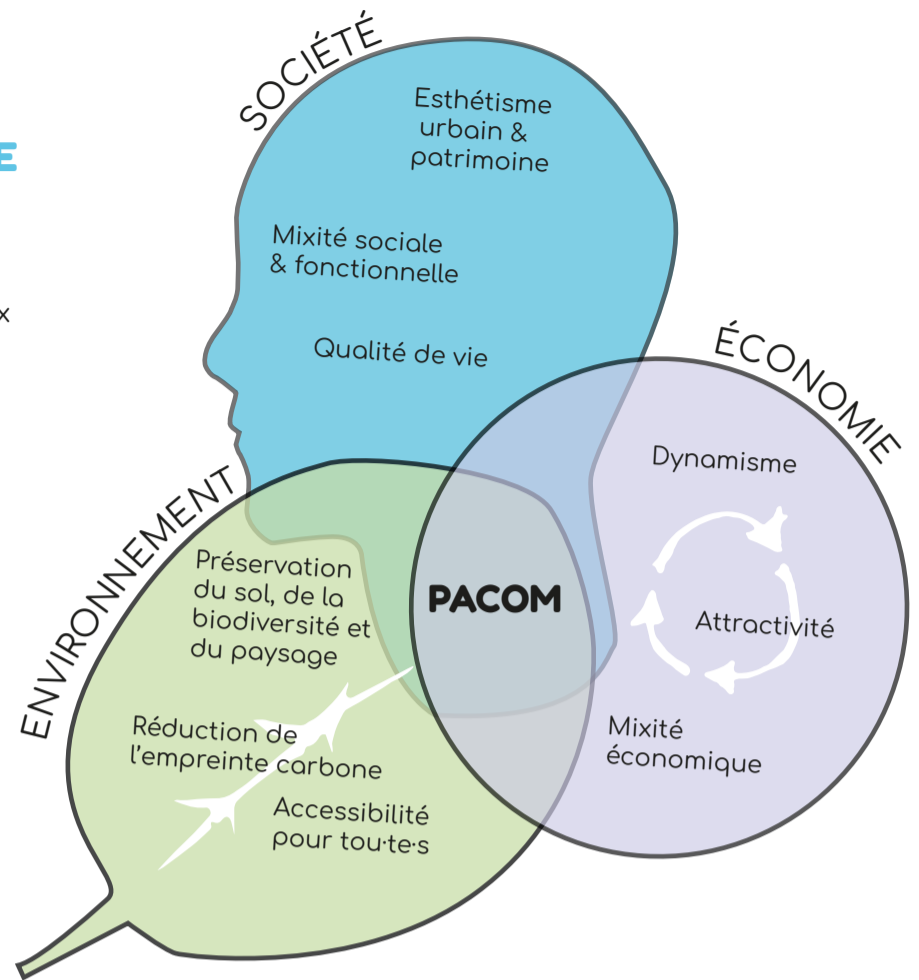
E

x

SOCIÉTÉ

Esthétisme urbain & patrimoine

Mixité sociale & fonctionnelle

Qualité de vie

ÉCONOMIE

Dynamisme

Attractivité

Mixité économique

ENVIRONNEMENT

Préservation du sol, de la biodiversité et du paysage

Réduction de l'empreinte carbone

Accessibilité pour tou·te·s

PACOM